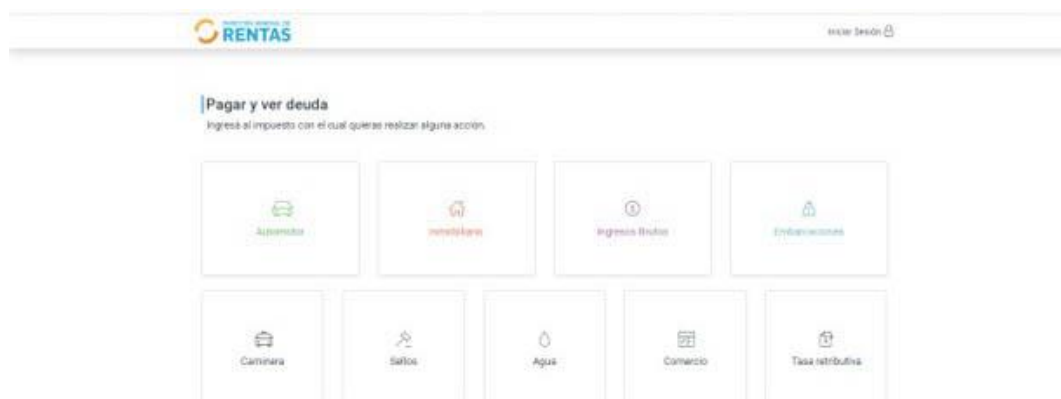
DIRECCIÓN GENERAL DE RENTAS

Iniciar Sesión

Pagar y ver deuda

Ingresá al impuesto con el cual quieras realizar alguna acción.

Automotor

Inmobiliario

Ingresos Brutos

Embarcaciones

Caminera

Sellos

Agua

Comercio

Tasa retributiva